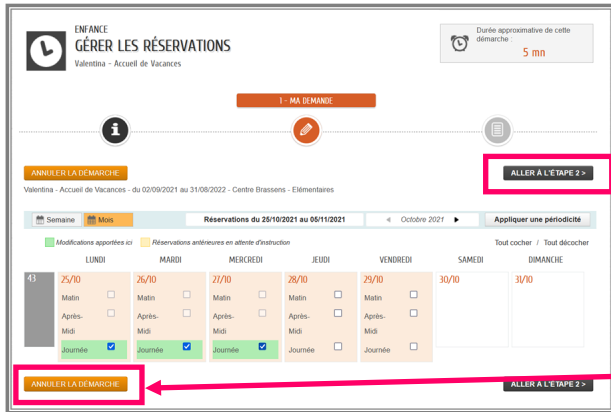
ENFANCE
GÉRER LES RÉSERVATIONS
Valentina - Accueil de Vacances

Durée approximative de cette démarche :
5 mn

1 - MA DEMANDE

ANNULER LA DÉMARCHE

ALLER À L'ÉTAPE 2 >

Valentina - Accueil de Vacances - du 02/09/2021 au 31/08/2022 - Centre Brassens - Elémentaires

Semaine | Mois | Réservations du 25/10/2021 au 05/11/2021 | ◄ Octobre 2021 ► | Appliquer une périodicité

Modifications apportées ici | Réservations antérieures en attente d'instruction | Tout cocher / Tout décocher

| | LUNDI | MARDI | MERCREDI | JEUDI | VENDREDI | SAMEDI | DIMANCHE |
|---|---|---|---|---|---|---|---|
| 43 | 25/10 Matin Après-Midi Journée | 26/10 Matin Après-Midi Journée | 27/10 Matin Après-Midi Journée | 28/10 Matin Après-Midi Journée | 29/10 Matin Après-Midi Journée | 30/10 | 31/10 |

ANNULER LA DÉMARCHE

ALLER À L'ÉTAPE 2 >